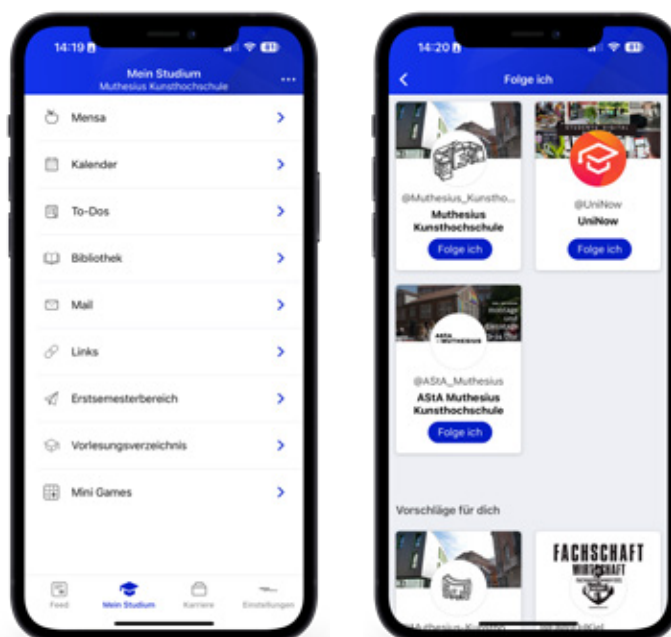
14:19

Mein Studium
Muthesius Kunsthochschule

Mensa

Kalender

To-Dos

Bibliothek

Mail

Links

Erstsemesterbereich

Vorlesungsverzeichnis

Mini Games

Feed
Mein Studium
Karriere
Einstellungen

14:20

Folge ich

@Muthesius_Kunstho...
Muthesius Kunsthochschule
Folge ich

@UniNow
UniNow
Folge ich

ASTA MUTHESIUS
@AStA_Muthesius
AStA Muthesius Kunsthochschule
Folge ich

Vorschläge für dich

FACHSCHAFT
WIRTSCHAFT

@Muthesius_Kunstho...
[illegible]